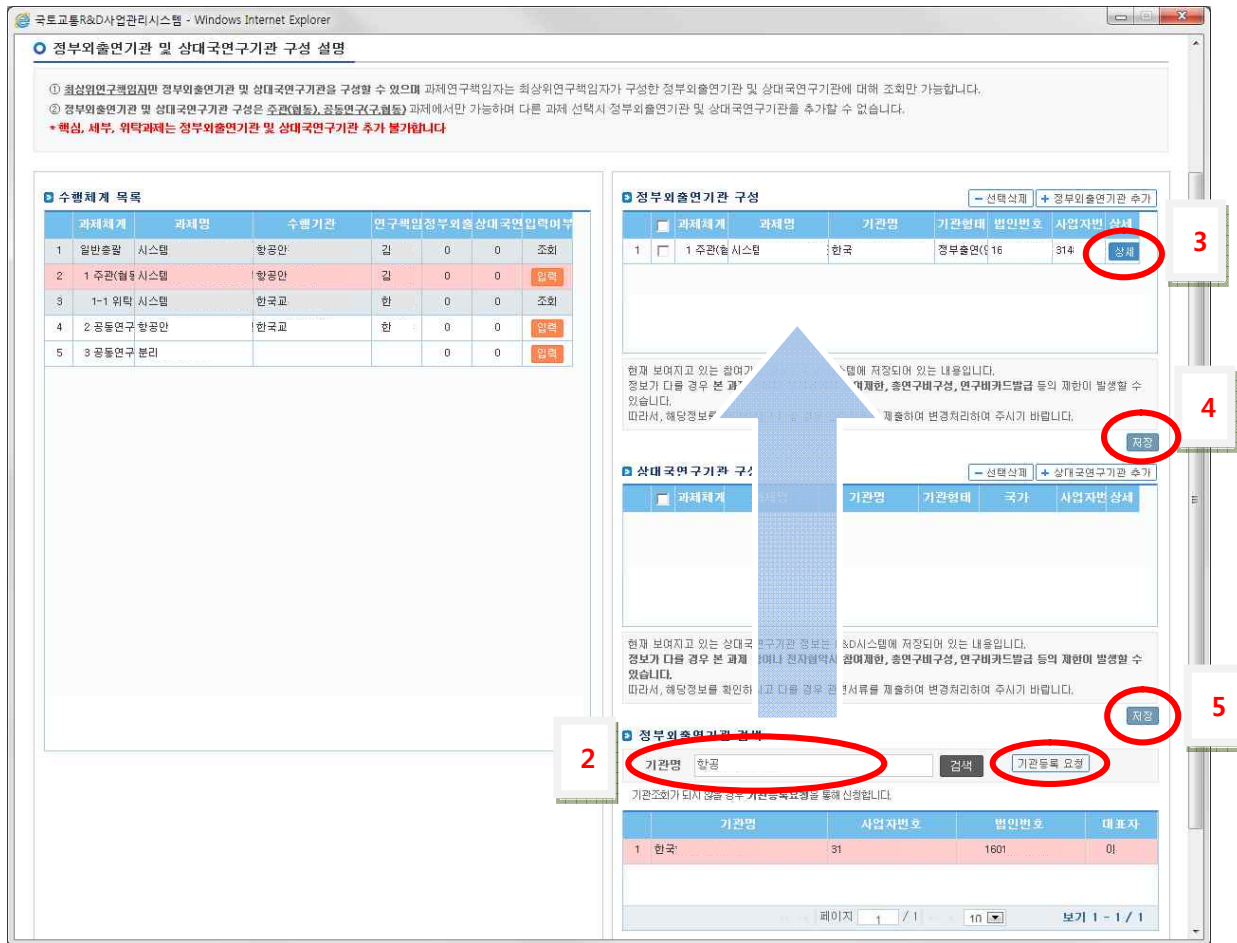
국토교통R&D사업관리시스템 - Windows Internet Explorer

정부외출연기관 및 상대국연구기관 구성 설명

① 최상위연구책임자만 정부외출연기관 및 상대국연구기관을 구성할 수 있으며 과제연구책임자는 최상위연구책임자가 구성한 정부외출연기관 및 상대국연구기관에 대해 조회만 가능합니다.
② 정부외출연기관 및 상대국연구기관 구성은 주관(협동), 공동연구(구.협동) 과제에서만 가능하며 다른 과제 선택시 정부외출연기관 및 상대국연구기관을 추가할 수 없습니다.
* 핵심, 세부, 위탁과제는 정부외출연기관 및 상대국연구기관 추가 불가합니다

수행체계 목록

| | 과제체계 | 과제명 | 수행기관 | 연구책임 | 정부외출 | 상대국연 | 입력여부 |
|---|---|---|---|---|---|---|---|
| 1 | 일반총괄 | 시스템 | 항공안 | 김 | 0 | 0 | 조회 |
| 2 | 1 주관(협동 | 시스템 | 항공안 | 김 | 0 | 0 | 입력 |
| 3 | 1-1 위탁 | 시스템 | 한국교 | 한 | 0 | 0 | 조회 |
| 4 | 2 공동연구 | 항공안 | 한국교 | 한 | 0 | 0 | 입력 |
| 5 | 3 공동연구 | 분리 | | | 0 | 0 | 입력 |

정부외출연기관 구성
- 선택삭제 + 정부외출연기관 추가

| | | 과제체계 | 과제명 | 기관명 | 기관형태 | 법인번호 | 사업자번 | 상세 |
|---|---|---|---|---|---|---|---|---|
| 1 | | 1 주관(협 | 시스템 | 한국 | 정부출연( | 16 | 314 | 상세 |

3

현재 보여지고 있는 참여기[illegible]스템에 저장되어 있는 내용입니다.
정보가 다를 경우 본 과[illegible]여제한, 총연구비구성, 연구비카드발급 등의 제한이 발생할 수 있습니다.
따라서, 해당정보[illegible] 제출하여 변경처리하여 주시기 바랍니다.

4

저장

상대국연구기관 구성
- 선택삭제 + 상대국연구기관 추가

| | 과제체계 | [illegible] | 기관명 | 기관형태 | 국가 | 사업자번 | 상세 |
|---|---|---|---|---|---|---|---|

현재 보여지고 있는 상대국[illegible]연구기관 정보는 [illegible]&D시스템에 저장되어 있는 내용입니다.
정보가 다를 경우 본 과제 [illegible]거나 전자협약시 참여제한, 총연구비구성, 연구비카드발급 등의 제한이 발생할 수 있습니다.
따라서, 해당정보를 확인하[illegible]고 다를 경우 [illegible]련서류를 제출하여 변경처리하여 주시기 바랍니다.

5

저장

정부외출연기관 검색

2

기관명 항공 검색 기관등록 요청

기관조회가 되지 않을 경우 기관등록요청을 통해 신청합니다.

| | 기관명 | 사업자번호 | 법인번호 | 대표자 |
|---|---|---|---|---|
| 1 | 한국 | 31 | 1601 | 이 |

페이지 1 / 1 10 보기 1 - 1 / 1